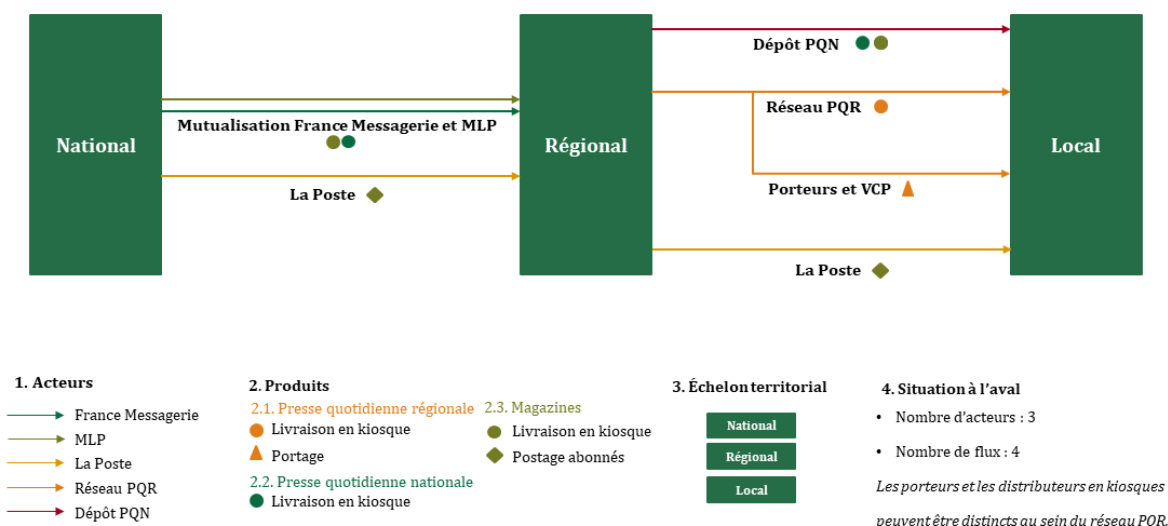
National

Mutualisation France Messagerie et MLP

La Poste

Régional

Dépôt PQN

Réseau PQR

Porteurs et VCP

La Poste

Local

1. Acteurs
France Messagerie
MLP
La Poste
Réseau PQR
Dépôt PQN

2. Produits
2.1. Presse quotidienne régionale
Livraison en kiosque
Portage
2.2. Presse quotidienne nationale
Livraison en kiosque
2.3. Magazines
Livraison en kiosque
Postage abonnés

3. Échelon territorial
National
Régional
Local

4. Situation à l'aval
• Nombre d'acteurs : 3
• Nombre de flux : 4
*Les porteurs et les distributeurs en kiosques peuvent être distincts au sein du réseau PQR.*